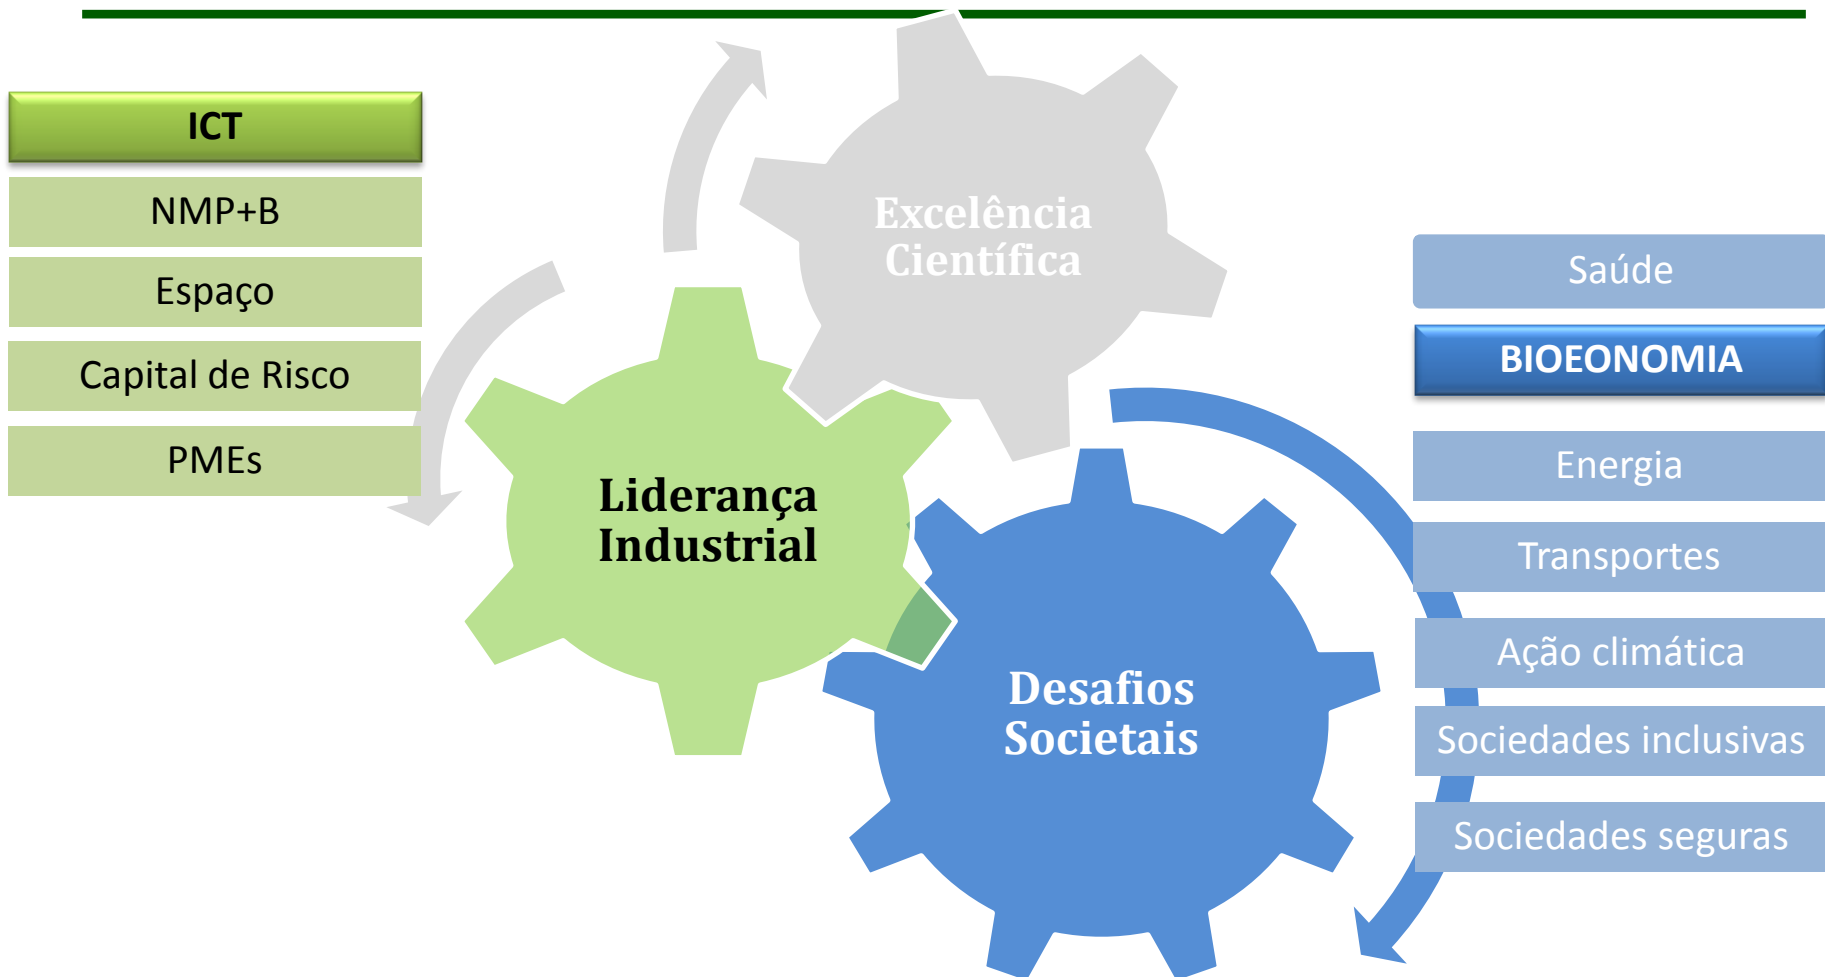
ICT

NMP+B

Espaço

Capital de Risco

PMEs

Excelência Científica

Liderança Industrial

Desafios Societais

Saúde

BIOEONOMIA

Energia

Transportes

Ação climática

Sociedades inclusivas

Sociedades seguras